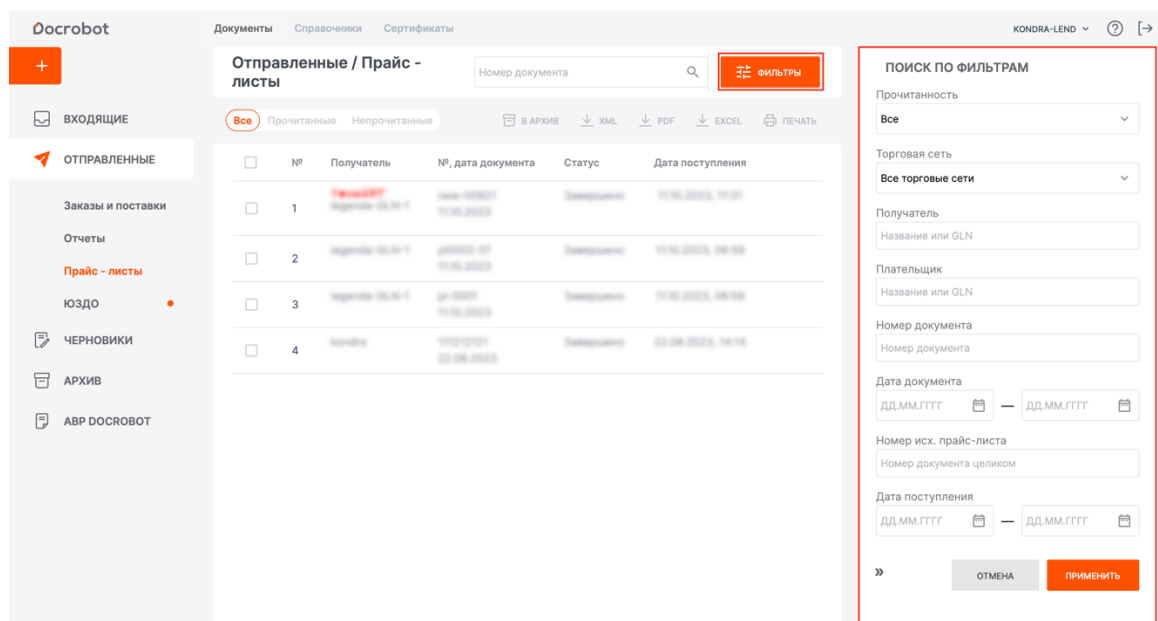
Docrobot

Документы Справочники Сертификаты

KONDRA-LEND ⌄

+

ВХОДЯЩИЕ

ОТПРАВЛЕННЫЕ

Заказы и поставки

Отчеты

Прайс - листы

ЮЗДО

ЧЕРНОВИКИ

АРХИВ

АВР DOCROBOT

Отправленные / Прайс - листы

Номер документа

ФИЛЬТРЫ

Все Прочитанные Непрочитанные

В АРХИВ XML PDF EXCEL ПЕЧАТЬ

| | № | Получатель | №, дата документа | Статус | Дата поступления |
|---|---|---|---|---|---|
| | 1 | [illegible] | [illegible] | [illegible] | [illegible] |
| | 2 | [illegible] | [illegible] | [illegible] | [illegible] |
| | 3 | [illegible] | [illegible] | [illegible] | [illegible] |
| | 4 | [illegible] | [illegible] | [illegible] | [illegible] |

ПОИСК ПО ФИЛЬТРАМ

Прочитанность

Все

Торговая сеть

Все торговые сети

Получатель

Название или GLN

Плательщик

Название или GLN

Номер документа

Номер документа

Дата документа

ДД.ММ.ГГГГ — ДД.ММ.ГГГГ

Номер исх. прайс-листа

Номер документа целиком

Дата поступления

ДД.ММ.ГГГГ — ДД.ММ.ГГГГ

»

ОТМЕНА

ПРИМЕНИТЬ